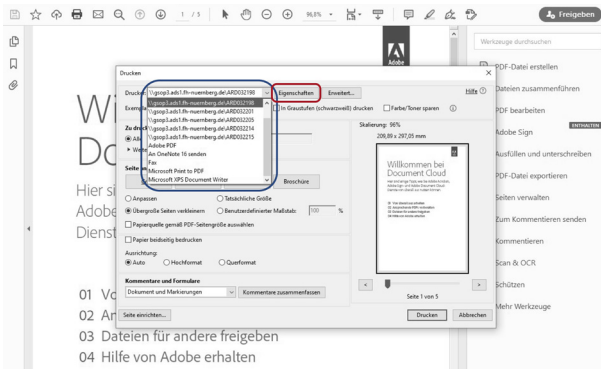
1 / 5

96,8%

Freigeben

Werkzeuge durchsuchen

PDF-Datei erstellen

Dateien zusammenführen

PDF bearbeiten

Adobe Sign

ENTHALTEN

Ausfüllen und unterschreiben

PDF-Datei exportieren

Seiten verwalten

Zum Kommentieren senden

Kommentieren

Scan & OCR

Schützen

Mehr Werkzeuge

Drucken

Drucker: \\gsop3.ads1.fh-nuernberg.de\ARD032198

Eigenschaften

Erweitert...

Hilfe

\\gsop3.ads1.fh-nuernberg.de\ARD032198
\\gsop3.ads1.fh-nuernberg.de\ARD032201
\\gsop3.ads1.fh-nuernberg.de\ARD032205
\\gsop3.ads1.fh-nuernberg.de\ARD032214
\\gsop3.ads1.fh-nuernberg.de\ARD032215
Adobe PDF
An OneNote 16 senden
Fax
Microsoft Print to PDF
Microsoft XPS Document Writer

Exemp

In Graustufen (schwarzweiß) drucken

Farbe/Toner sparen

Zu druck

Seite

Broschüre

Anpassen

Tatsächliche Größe

Übergroße Seiten verkleinern

Benutzerdefinierter Maßstab:

100

%

Papierquelle gemäß PDF-Seitengröße auswählen

Papier beidseitig bedrucken

Ausrichtung:

Auto

Hochformat

Querformat

Kommentare und Formulare

Dokument und Markierungen

Kommentare zusammenfassen

Skalierung: 96%

209,9 x 297,05 mm

Willkommen bei Document Cloud

Seite 1 von 5

Seite einrichten...

Drucken

Abbrechen

W

Do

Hier si

Adobe

Dienst

01 Vo

02 Ar

03 Dateien für andere freigeben

04 Hilfe von Adobe erhalten